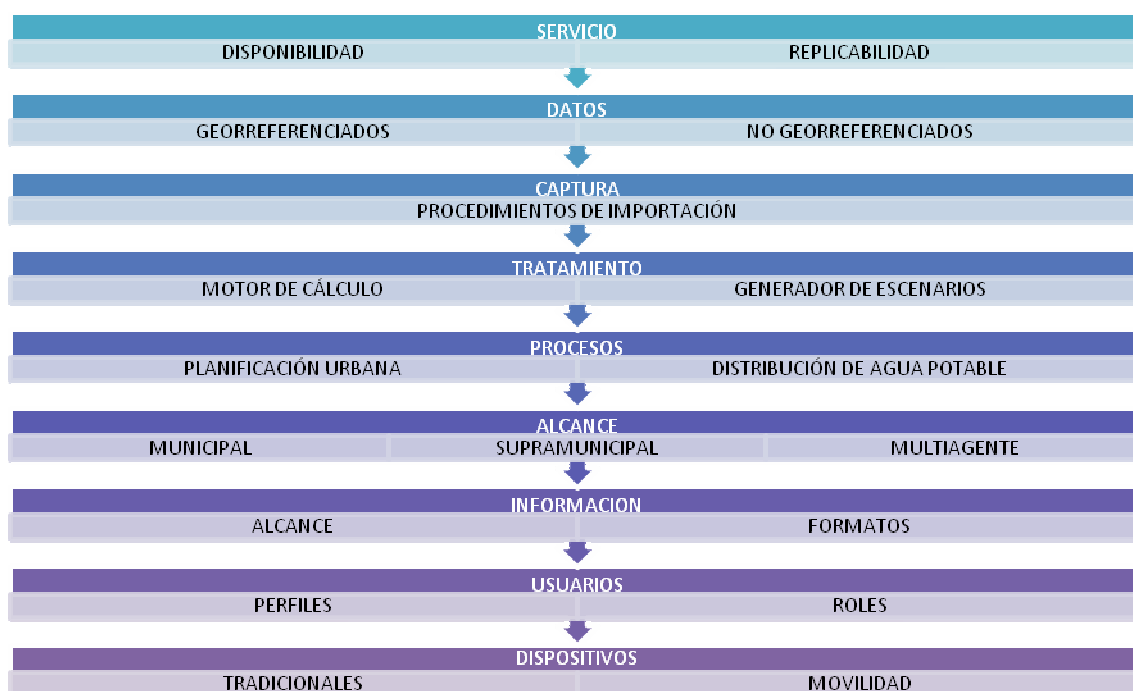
SERVICIO

DISPONIBILIDAD

REPLICABILIDAD

DATOS

GEORREFERENCIADOS

NO GEORREFERENCIADOS

CAPTURA

PROCEDIMIENTOS DE IMPORTACIÓN

TRATAMIENTO

MOTOR DE CÁLCULO

GENERADOR DE ESCENARIOS

PROCESOS

PLANIFICACIÓN URBANA

DISTRIBUCIÓN DE AGUA POTABLE

ALCANCE

MUNICIPAL

SUPRAMUNICIPAL

MULTIAGENTE

INFORMACION

ALCANCE

FORMATOS

USUARIOS

PERFILES

ROLES

DISPOSITIVOS

TRADICIONALES

MOVILIDAD